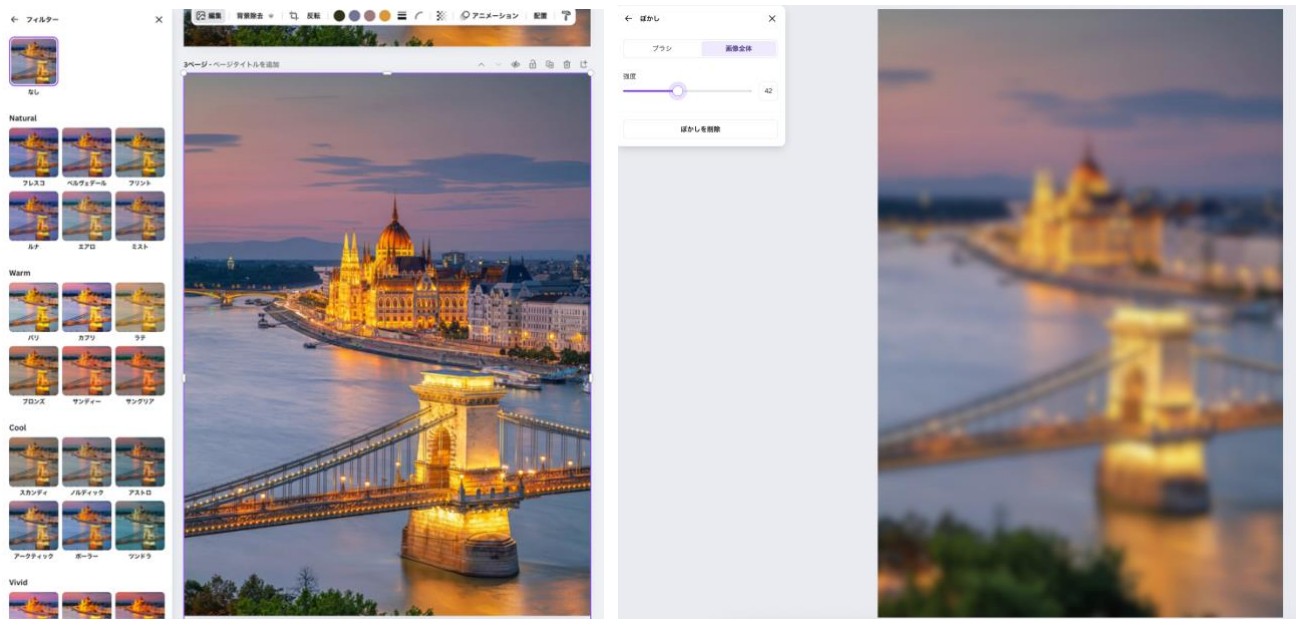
← フィルター ✕

なし

Natural

フレスコ ベルヴェデール フリント

ルナ エアロ ミスト

Warm

パリ カプリ ラテ

ブロンズ サンディー サングリア

Cool

スカンディ ノルディック アストロ

アークティック ボーラー ツンドラ

Vivid

編集 背景除去 反転 アニメーション 配置

3ページ - ページタイトルを追加

← ぼかし ✕

ブラシ 画像全体

強度

42

ぼかしを削除